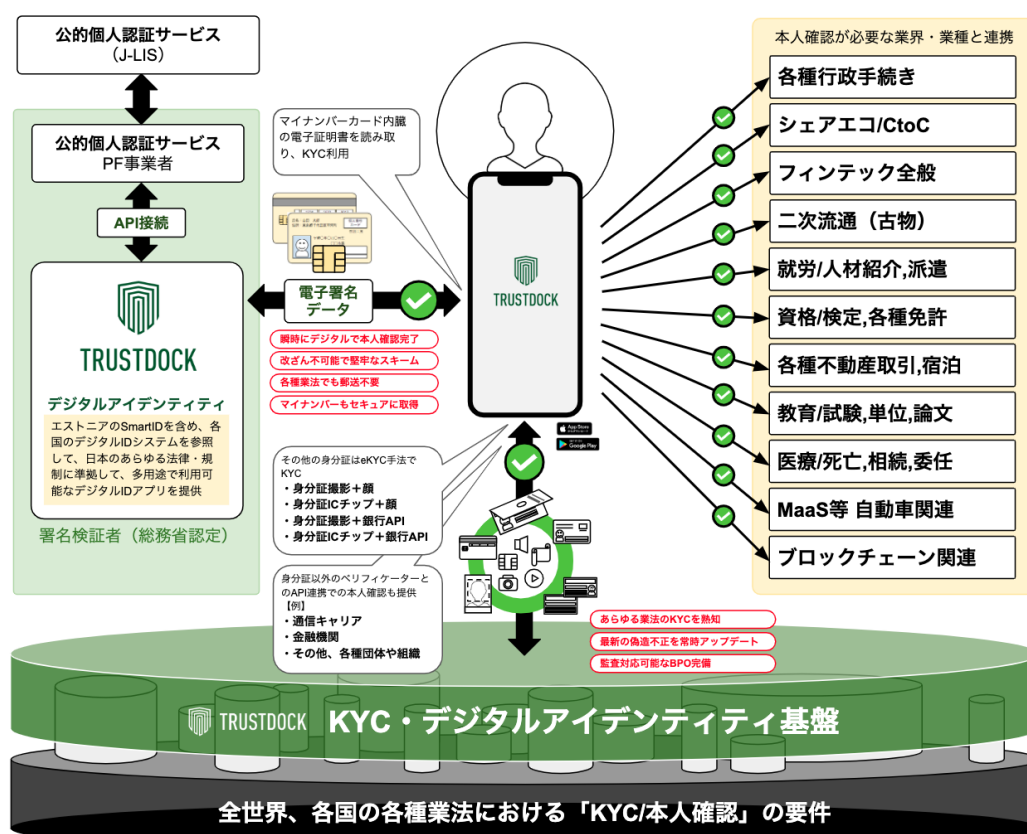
公的個人認証サービス
（J-LIS）

公的個人認証サービス
PF事業者

API接続

TRUSTDOCK

デジタルアイデンティティ
エストニアのSmartIDを含め、各国のデジタルIDシステムを参照して、日本のあらゆる法律・規制に準拠して、多用途で利用可能なデジタルIDアプリを提供

署名検証者（総務省認定）

マイナンバーカード内蔵の電子証明書を読み取り、KYC利用

電子署名
データ

瞬時にデジタルで本人確認完了
改ざん不可能で堅牢なスキーム
各種業法でも郵送不要
マイナンバーもセキュアに取得

TRUSTDOCK

App Store
Google Play

その他の身分証はeKYC手法でKYC
・身分証撮影＋顔
・身分証ICチップ＋顔
・身分証撮影＋銀行API
・身分証ICチップ＋銀行API

身分証以外のベリフィケーターとのAPI連携での本人確認も提供
【例】
・通信キャリア
・金融機関
・その他、各種団体や組織

あらゆる業法のKYCを熟知
最新の偽造不正を常時アップデート
監査対応可能なBPO完備

本人確認が必要な業界・業種と連携
各種行政手続き
シェアエコ/CtoC
フィンテック全般
二次流通（古物）
就労/人材紹介,派遣
資格/検定,各種免許
各種不動産取引,宿泊
教育/試験,単位,論文
医療/死亡,相続,委任
MaaS等 自動車関連
ブロックチェーン関連

TRUSTDOCK KYC・デジタルアイデンティティ基盤

全世界、各国の各種業法における「KYC/本人確認」の要件